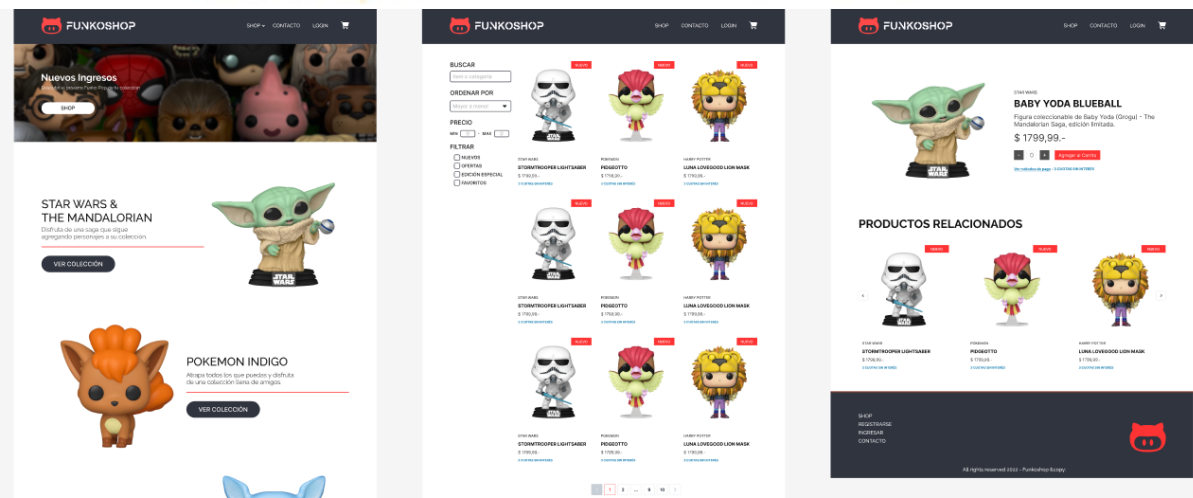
FUNKOSHOP

SHOP ▾ CONTACTO LOGIN

Nuevos Ingresos

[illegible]

SHOP

STAR WARS & THE MANDALORIAN

Disfruta de una saga que sigue agregando personajes a su colección

VER COLECCIÓN

POKEMON INDIGO

Atrapa todos los que puedas y disfruta de una colección llena de amigos

VER COLECCIÓN

FUNKOSHOP

SHOP CONTACTO LOGIN

BUSCAR

ORDENAR POR

PRECIO

MIN - MAX

FILTRAR

NUEVOS

OFERTAS

EDICIÓN ESPECIAL

FAVORITOS

NUEVO

STAR WARS
STORMTROOPER LIGHTSABER
$ 1799,99.-
3 CUOTAS SIN INTERÉS

POKEMON
PIDGEOTTO
$ 1799,99.-
3 CUOTAS SIN INTERÉS

HARRY POTTER
LUNA LOVEGOOD LION MASK
$ 1799,99.-
3 CUOTAS SIN INTERÉS

STAR WARS
STORMTROOPER LIGHTSABER
$ 1799,99.-
3 CUOTAS SIN INTERÉS

POKEMON
PIDGEOTTO
$ 1799,99.-
3 CUOTAS SIN INTERÉS

HARRY POTTER
LUNA LOVEGOOD LION MASK
$ 1799,99.-
3 CUOTAS SIN INTERÉS

STAR WARS
STORMTROOPER LIGHTSABER
$ 1799,99.-
3 CUOTAS SIN INTERÉS

POKEMON
PIDGEOTTO
$ 1799,99.-
3 CUOTAS SIN INTERÉS

HARRY POTTER
LUNA LOVEGOOD LION MASK
$ 1799,99.-
3 CUOTAS SIN INTERÉS

1 2 3 ... 9 10

FUNKOSHOP

SHOP CONTACTO LOGIN

STAR WARS

BABY YODA BLUEBALL

Figura coleccionable de Baby Yoda (Grogu) - The Mandalorian Saga, edición limitada.

$ 1799,99.-

- 0 + Agregar al Carrito

Ver métodos de pago - 3 CUOTAS SIN INTERÉS

PRODUCTOS RELACIONADOS

NUEVO

STAR WARS
STORMTROOPER LIGHTSABER
$ 1799,99.-
3 CUOTAS SIN INTERÉS

POKEMON
PIDGEOTTO
$ 1799,99.-
3 CUOTAS SIN INTERÉS

HARRY POTTER
LUNA LOVEGOOD LION MASK
$ 1799,99.-
3 CUOTAS SIN INTERÉS

SHOP
REGISTRARSE
INGRESAR
CONTACTO

All rights reserved 2022 - Funkoshop ©copy.